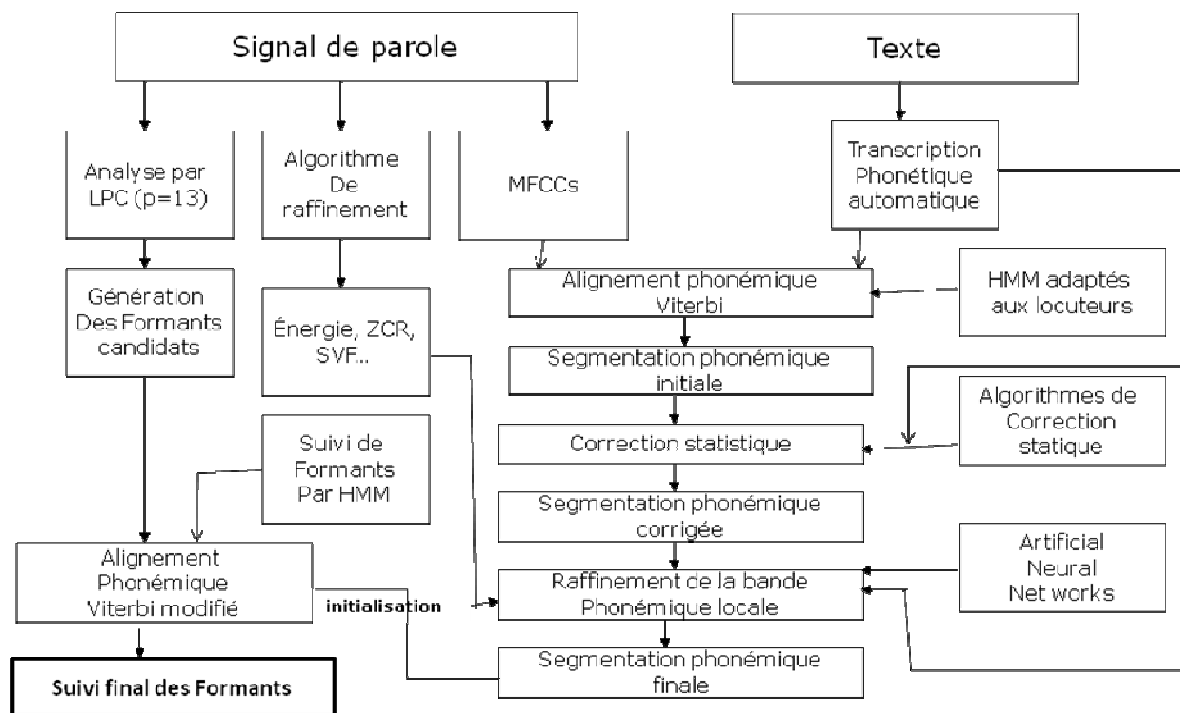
Signal de parole

Texte

Analyse par LPC (p=13)

Algorithme De raffinement

MFCCs

Transcription Phonétique automatique

Génération Des Formants candidats

Énergie, ZCR, SVF..

Alignement phonémique Viterbi

HMM adaptés aux locuteurs

Segmentation phonémique initiale

Algorithmes de Correction statique

Correction statistique

Suivi de Formants Par HMM

Segmentation phonémique corrigée

Artificial Neural Net works

Alignement Phonémique Viterbi modifié

initialisation

Raffinement de la bande Phonémique locale

Segmentation phonémique finale

Suivi final des Formants